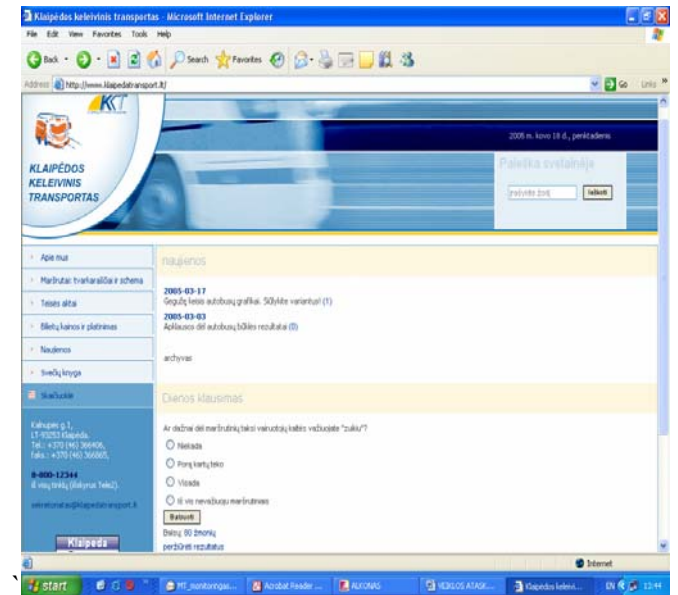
Klaipėdos keleivinis transportas - Microsoft Internet Explorer

File Edit View Favorites Tools Help

Back Search Favorites

Address http://www.klaipedatransport.lt/ Go Links »

KT

KLAIPĖDOS KELEIVINIS TRANSPORTAS

2005 m. kovo 18 d., penktadienis

Paieška svetainėje

[įrašykite žodį] Ieškoti

Apie mus

Maršrutai: tvarkaraščiai ir schema

Teisės aktai

Bilietų kainos ir platinimas

Naujienos

Svečių knyga

Skaičiuoklė

Kalnupės g. 1, LT-93253 Klaipėda. Tel.: +370 (46) 366406, Faks.: +370 (46) 366865,

8-800-12344 iš visų tinklų (išskyrus Tele2).

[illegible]

Klaipėda

naujienos

2005-03-17
Gegužę keisis autobusų grafikai. Siūlykite variantus! (1)

2005-03-03
Apklausos dėl autobusų būklės rezultatai (0)

archyvas

Dienos klausimas

Ar dažnai dėl maršrutinių taksi vairuotojų kaltės važiuojate "zuikiu"?

Niekada

Porą kartų teko

Visada

Aš vis nevažiuoju maršrutinėmis

Balsuoti

Balsų: 80 žmonių

peržiūrėti rezultatus

Internet

start MT_monitoringas... Acrobat Reader ... ALKONAS VEIKLOS ATASK... Klaipėdos keleivi... EN 13:44